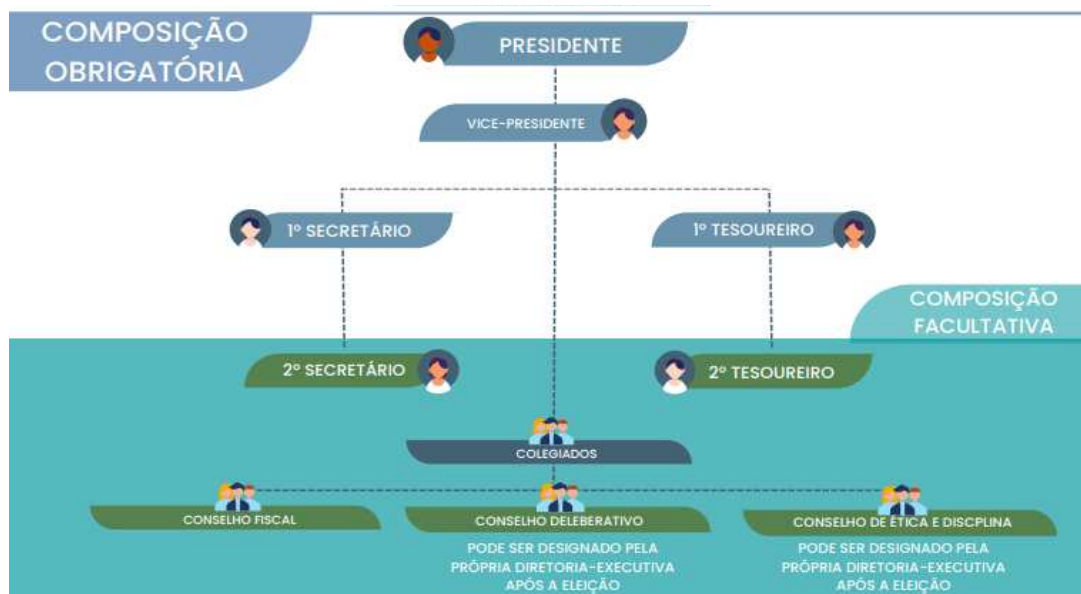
COMPOSIÇÃO OBRIGATÓRIA

PRESIDENTE

VICE-PRESIDENTE

1º SECRETÁRIO

1º TESOUREIRO

COMPOSIÇÃO FACULTATIVA

2º SECRETÁRIO

2º TESOUREIRO

COLEGIADOS

CONSELHO FISCAL

CONSELHO DELEBERATIVO

PODE SER DESIGNADO PELA PRÓPRIA DIRETORIA-EXECUTIVA APÓS A ELEIÇÃO

CONSELHO DE ÉTICA E DISCPLINA

PODE SER DESIGNADO PELA PRÓPRIA DIRETORIA-EXECUTIVA APÓS A ELEIÇÃO